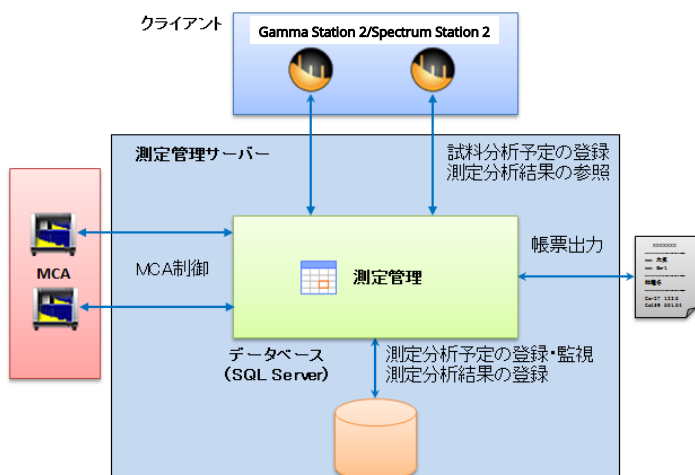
クライアント

Gamma Station 2/Spectrum Station 2

測定管理サーバー

試料分析予定の登録
測定分析結果の参照

MCA

MCA制御

測定管理

帳票出力

データベース
(SQL Server)

測定分析予定の登録・監視
測定分析結果の登録